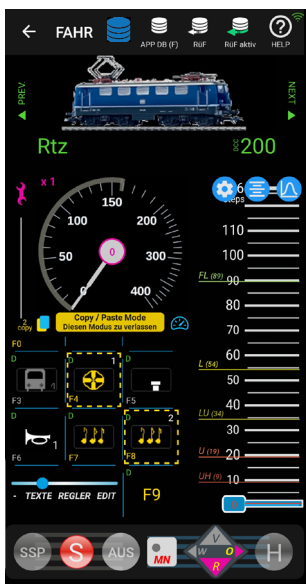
FAHR
APP DB (F)
RüF
RüF aktiv
HELP
PREV.
NEXT
Rtz
200
x 1
150
100
200
50
250
0
300
350
400
2
copy
Copy / Paste Mode
Diesen Modus zu verlassen
6
steps
110
100
FL (89)
90
80
70
L (54)
60
50
LU (34)
40
30
U (19)
20
UH (9)
10
F0
D
D
F3
F4
F5
D
D
D 2
F6
1
F7
F8
- TEXTE REGLER EDIT
F9
SSP
S
AUS
MN
V
W
O
R
H